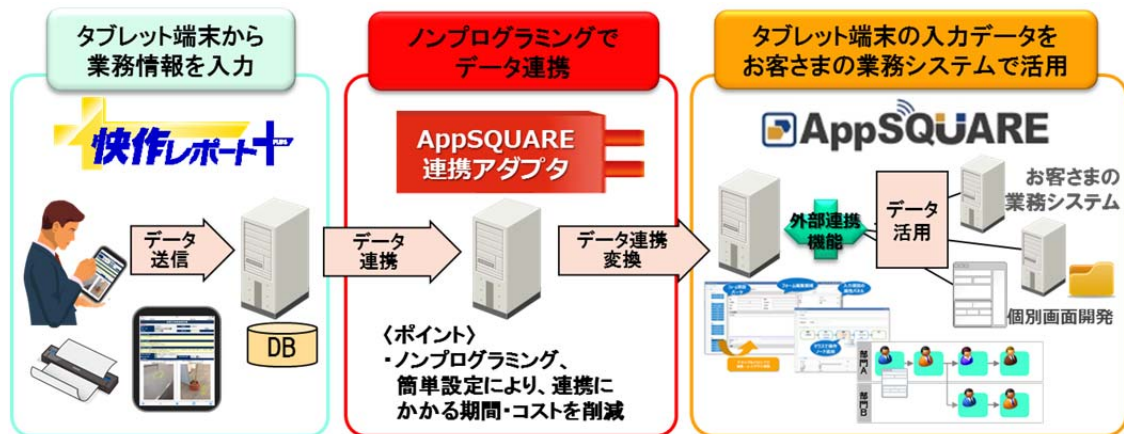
タブレット端末から
業務情報を入力

快作レポート+

データ
送信

DB

ノンプログラミングで
データ連携

AppSQUARE
連携アダプタ

データ
連携

データ連携
変換

〈ポイント〉
・ノンプログラミング、
簡単設定により、連携にかかる期間・コストを削減

タブレット端末の入力データを
お客さまの業務システムで活用

AppSQUARE

外部連携
機能

データ
活用

お客さまの
業務システム

個別画面開発

部門A

部門B